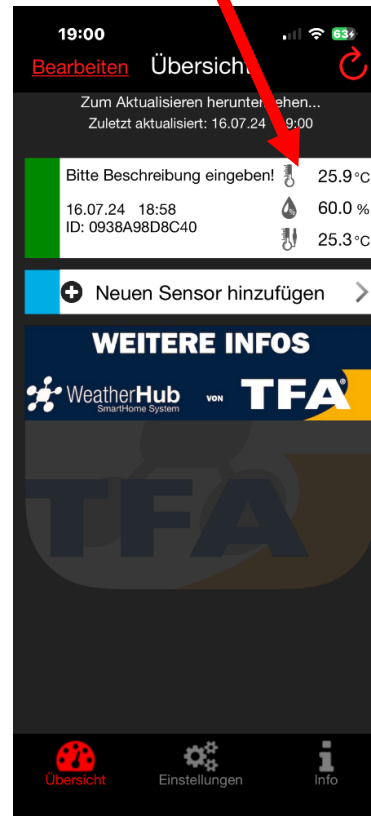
19:00

63

Bearbeiten Übersicht

Zum Aktualisieren herunter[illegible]ehen...
Zuletzt aktualisiert: 16.07.24 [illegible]9:00

Bitte Beschreibung eingeben!
16.07.24 18:58
ID: 0938A98D8C40

25.9 °C
60.0 %
25.3 °C

Neuen Sensor hinzufügen

WEITERE INFOS

WeatherHub
SmartHome System
VON
TFA

TFA

Übersicht
Einstellungen
Info